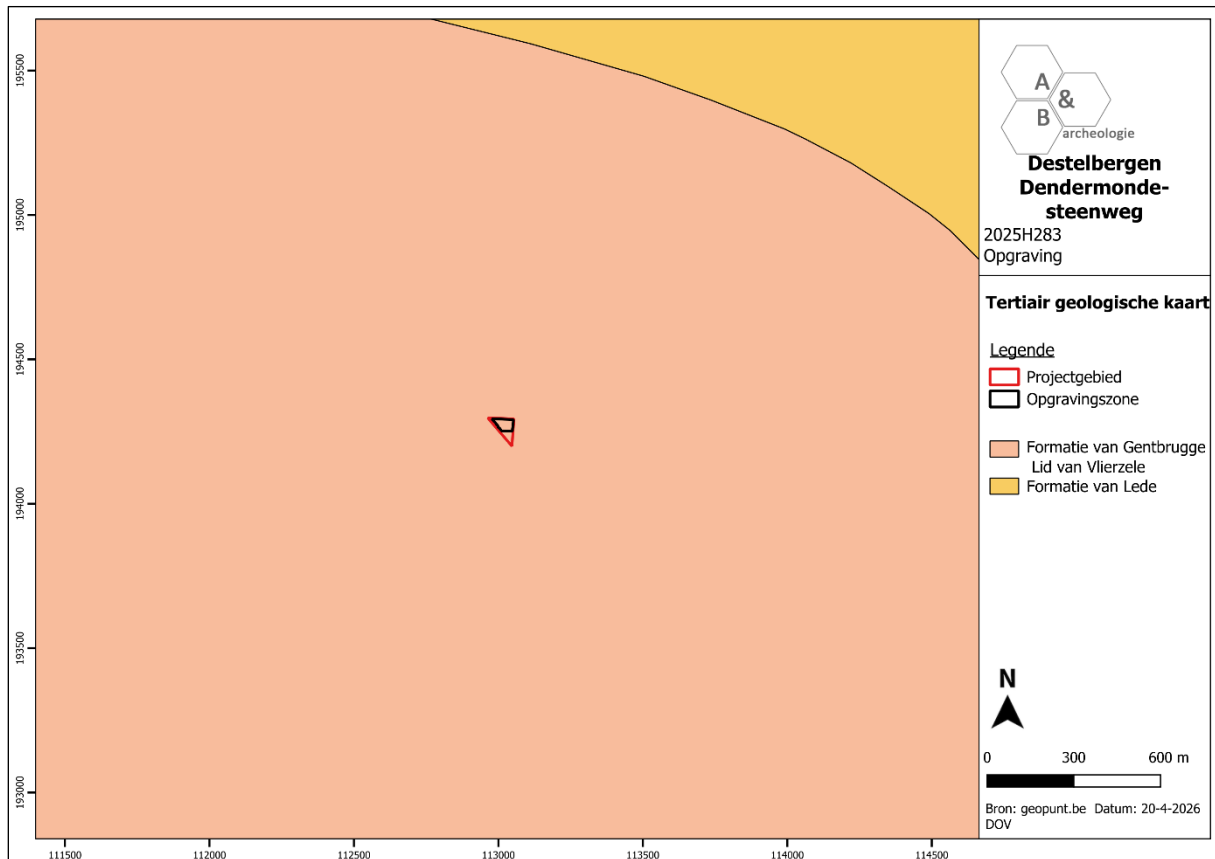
195500
195000
194500
194000
193500
193000

111500 112000 112500 113000 113500 114000 114500

A
&
B
archeologie

Destelbergen Dendermondesteenweg
2025H283
Opgraving

Tertiair geologische kaart

Legende
Projectgebied
Opgravingszone

Formatie van Gentbrugge
Lid van Vlierzele
Formatie van Lede

N

0 300 600 m

Bron: geopunt.be Datum: 20-4-2026
DOV